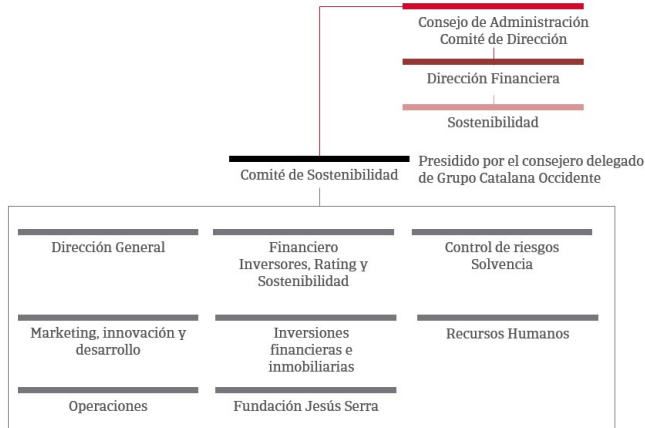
Consejo de Administración
Comité de Dirección

Dirección Financiera

Sostenibilidad

Comité de Sostenibilidad

Presidido por el consejero delegado de Grupo Catalana Occidente

Dirección General

Financiero
Inversores, Rating y Sostenibilidad

Control de riesgos
Solvencia

Marketing, innovación y desarrollo

Inversiones financieras e inmobiliarias

Recursos Humanos

Operaciones

Fundación Jesús Serra